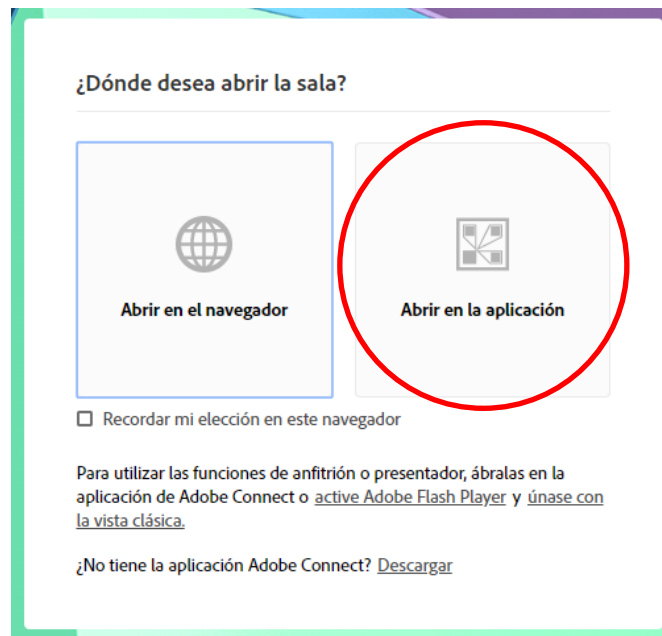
¿Dónde desea abrir la sala?

Abrir en el navegador

Abrir en la aplicación

Recordar mi elección en este navegador

Para utilizar las funciones de anfitrión o presentador, ábralas en la aplicación de Adobe Connect o active Adobe Flash Player y únase con la vista clásica.

¿No tiene la aplicación Adobe Connect? Descargar